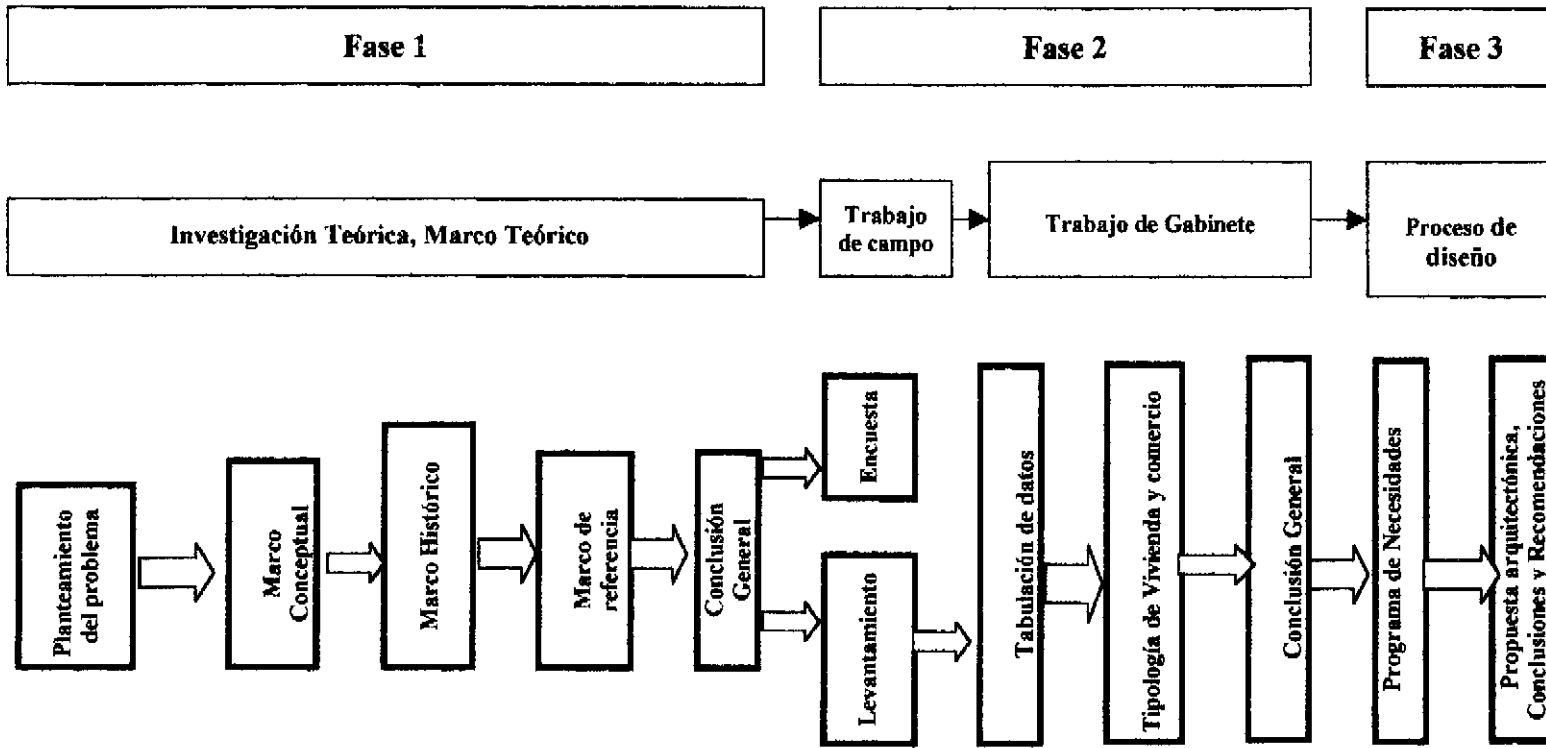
Fase 1

Fase 2

Fase 3

Investigación Teórica, Marco Teórico

Trabajo de campo

Trabajo de Gabinete

Proceso de diseño

Planteamiento del problema

Marco Conceptual

Marco Histórico

Marco de referencia

Conclusión General

Encuesta

Levantamiento

Tabulación de datos

Tipología de Vivienda y comercio

Conclusión General

Programa de Necesidades

Propuesta arquitectónica, Conclusiones y Recomendaciones